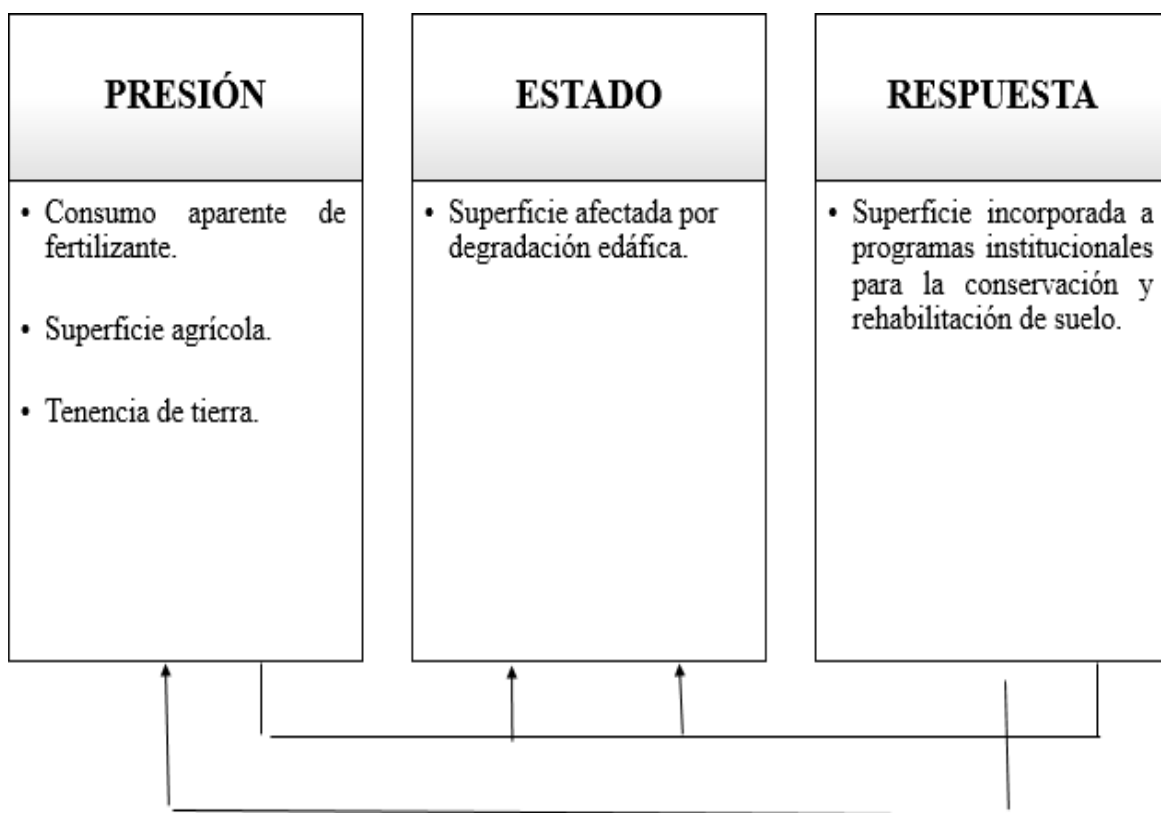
PRESIÓN

• Consumo aparente de fertilizante.

• Superficie agrícola.

• Tenencia de tierra.

ESTADO

• Superficie afectada por degradación edáfica.

RESPUESTA

• Superficie incorporada a programas institucionales para la conservación y rehabilitación de suelo.